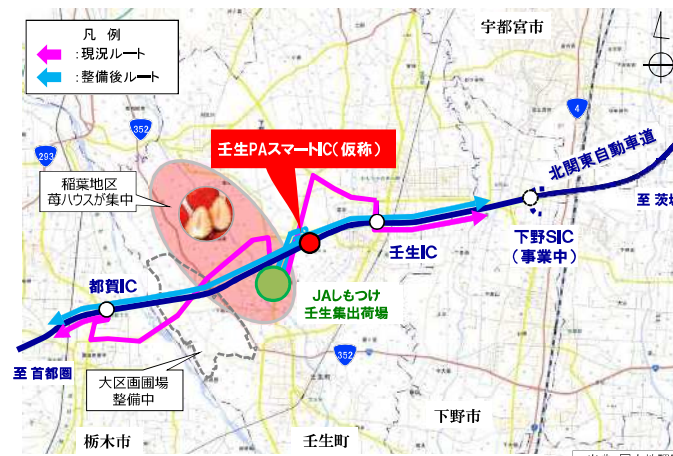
凡　例
:現況ルート
:整備後ルート

宇都宮市

4

352

293

壬生PAスマートIC(仮称)

北関東自動車道

稲葉地区
苺ハウスが集中

至 茨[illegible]

下野SIC
(事業中)

壬生IC

都賀IC

JAしもつけ
壬生集出荷場

至 首都圏

352

大区画圃場
整備中

下野市

栃木市

壬生町